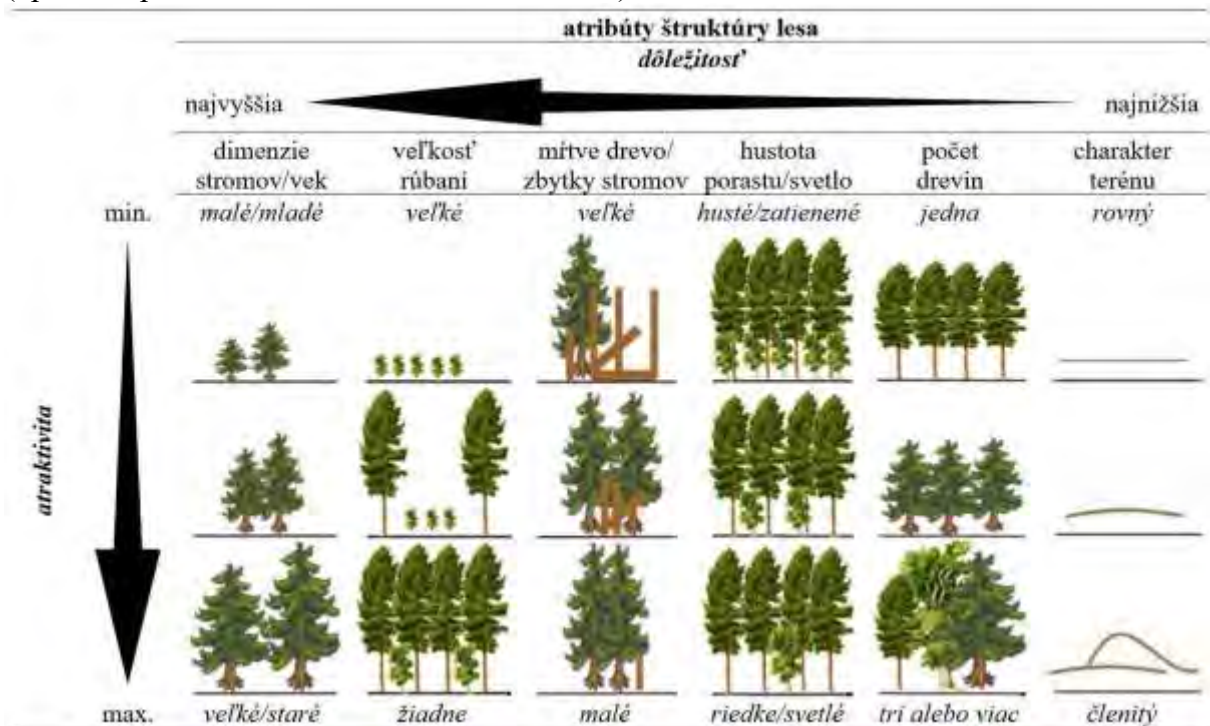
(  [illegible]  )

atribúty štruktúry lesa
dôležitosť
najvyššia najnižšia

| | dimenzie stromov/vek | veľkosť rúbaní | mŕtve drevo/ zbytky stromov | hustota porastu/svetlo | počet drevín | charakter terénu |
|---|---|---|---|---|---|---|
| min. | malé/mladé | veľké | veľké | husté/zatienené | jedna | rovný |
| max. | veľké/staré | žiadne | malé | riedke/svetlé | tri alebo viac | členitý |

atraktivita